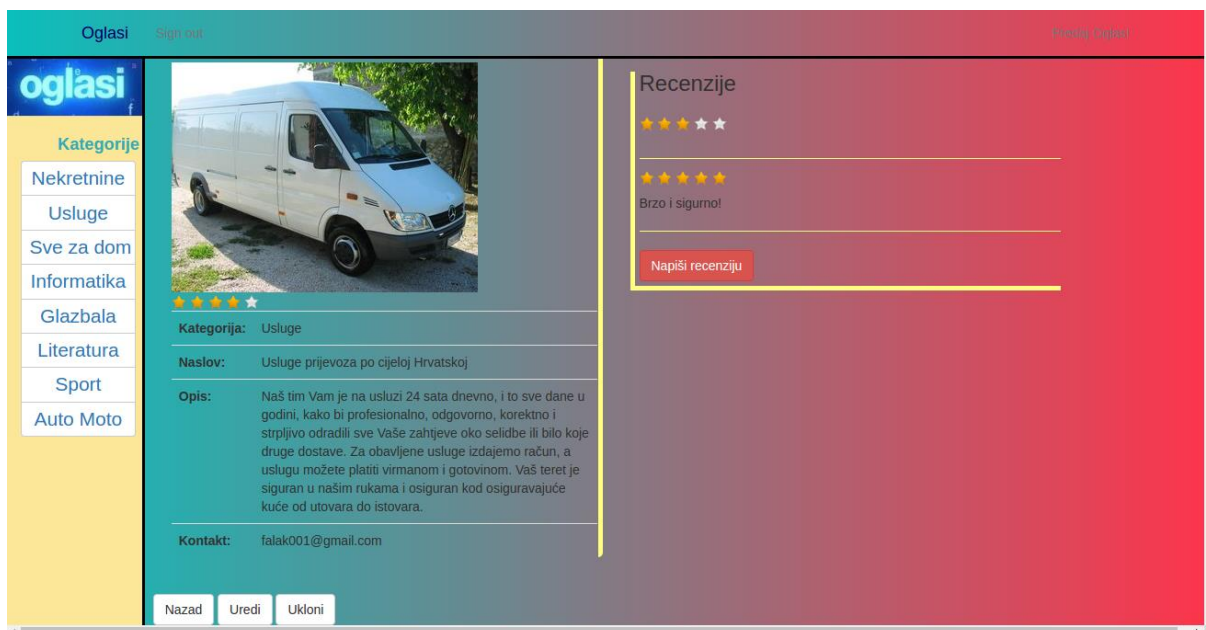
Oglasi Sign out Predaj Oglas!

oglasi

Kategorije

Nekretnine
Usluge
Sve za dom
Informatika
Glazbala
Literatura
Sport
Auto Moto

| | |
|---|---|
| Kategorija: | Usluge |
| Naslov: | Usluge prijevoza po cijeloj Hrvatskoj |
| Opis: | Naš tim Vam je na usluzi 24 sata dnevno, i to sve dane u godini, kako bi profesionalno, odgovorno, korektno i strpljivo odradili sve Vaše zahtjeve oko selidbe ili bilo koje druge dostave. Za obavljene usluge izdajemo račun, a uslugu možete platiti virmanom i gotovinom. Vaš teret je siguran u našim rukama i osiguran kod osiguravajuće kuće od utovara do istovara. |
| Kontakt: | falak001@gmail.com |

Recenzije

Brzo i sigurno!

Napiši recenziju

Nazad Uredi Ukloni